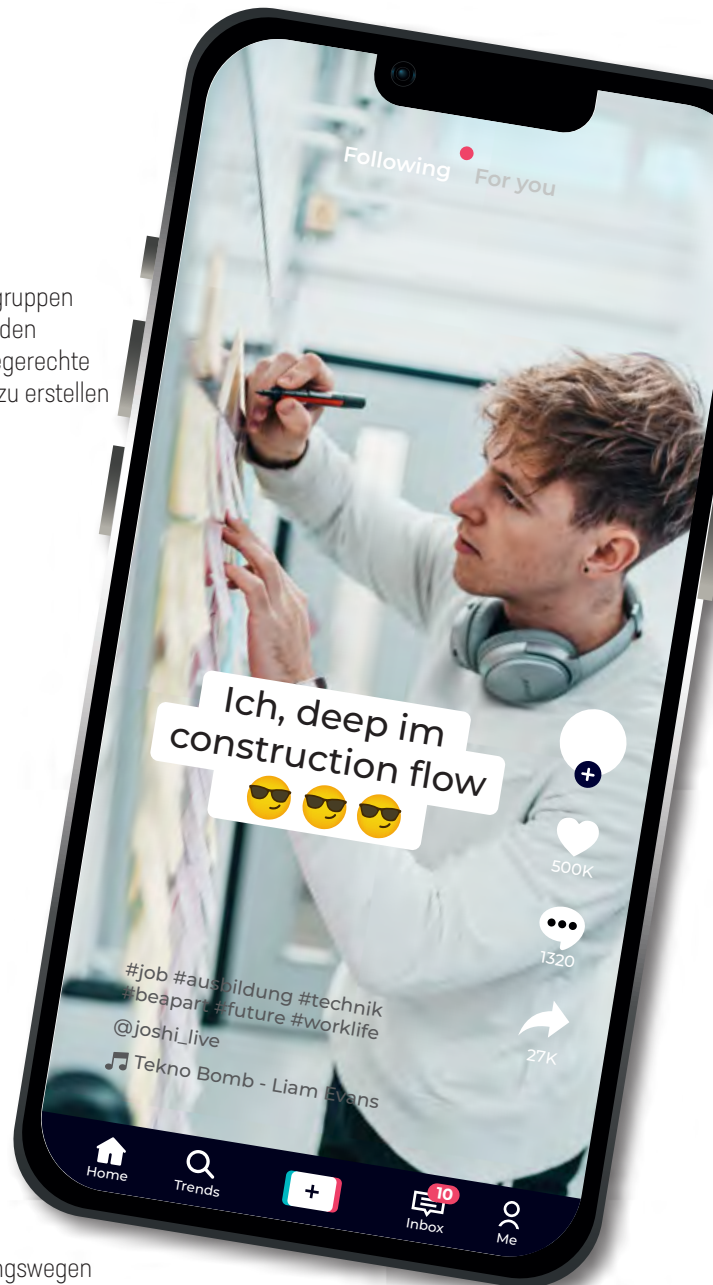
gruppen
den
gerechte
zu erstellen

Following For you

Ich, deep im construction flow 😎😎😎

500K

1320

27K

#job #ausbildung #technik #beapart #future #worklife

@joshi_live

Tekno Bomb - Liam Evans

Home
Trends
+
10
Inbox
Me

gswegen